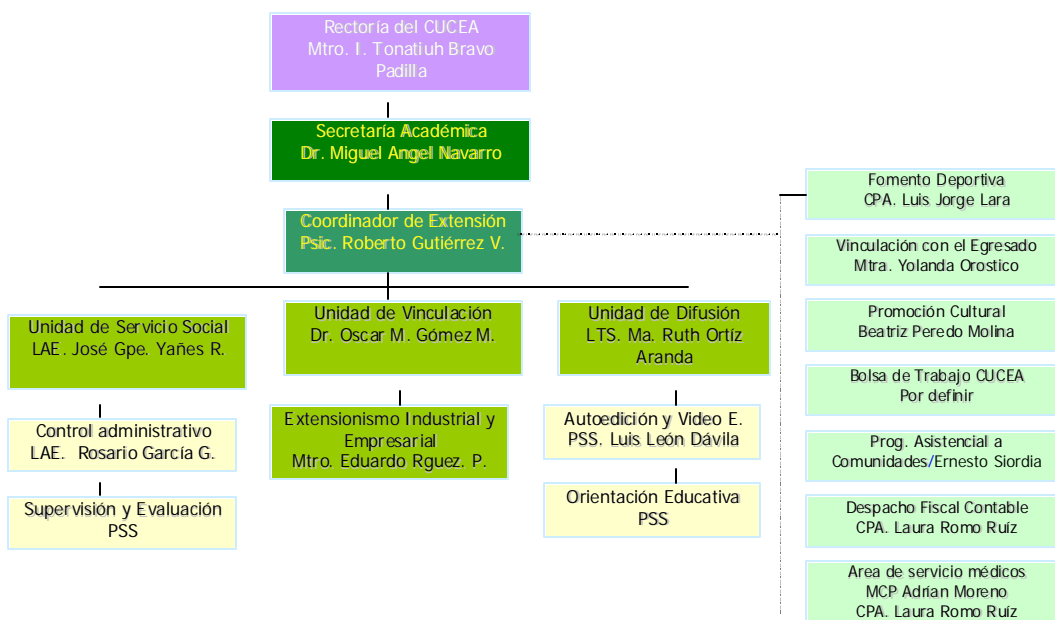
Rectoría del CUCEA
Mtro. I. Tonatiuh Bravo Padilla

Secretaría Académica
Dr. Miguel Angel Navarro

Coordinador de Extensión
Psic. Roberto Gutiérrez V.

Unidad de Servicio Social
LAE. José Gpe. Yañes R.

Control administrativo
LAE. Rosario García G.

Supervisión y Evaluación
PSS

Unidad de Vinculación
Dr. Oscar M. Gómez M.

Extensionismo Industrial y Empresarial
Mtro. Eduardo Rguez. P.

Unidad de Difusión
LTS. Ma. Ruth Ortíz Aranda

Autoedición y Video E.
PSS. Luis León Dávila

Orientación Educativa
PSS

Fomento Deportiva
CPA. Luis Jorge Lara

Vinculación con el Egresado
Mtra. Yolanda Orostico

Promoción Cultural
Beatriz Peredo Molina

Bolsa de Trabajo CUCEA
Por definir

Prog. Asistencial a Comunidades/Ernesto Siordia

Despacho Fiscal Contable
CPA. Laura Romo Ruíz

Area de servicio médicos
MCP Adrian Moreno
CPA. Laura Romo Ruíz